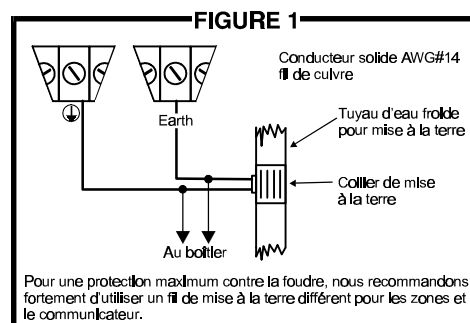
FIGURE 1

Conducteur solide AWG#14 fil de cuivre

Earth

Tuyau d'eau froide pour mise à la terre

Collier de mise à la terre

Au boîtier

Pour une protection maximum contre la foudre, nous recommandons fortement d'utiliser un fil de mise à la terre différent pour les zones et le communicateur.